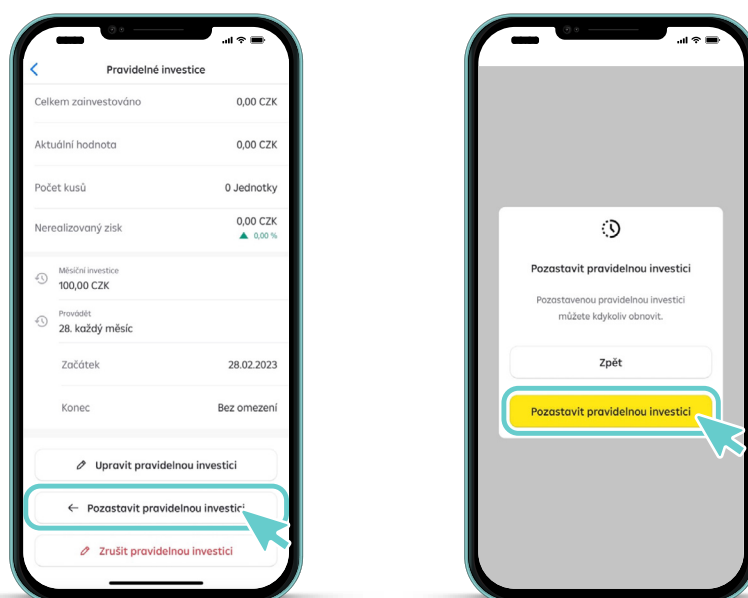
Pravidelné investice

Celkem zainvestováno 0,00 CZK

Aktuální hodnota 0,00 CZK

Počet kusů 0 Jednotky

Nerealizovaný zisk 0,00 CZK
0,00 %

Měsíční investice
100,00 CZK

Provádět
28. každý měsíc

Začátek 28.02.2023

Konec Bez omezení

Upravit pravidelnou investici

Pozastavit pravidelnou investici

Zrušit pravidelnou investici

Pozastavit pravidelnou investici

Pozastavenou pravidelnou investici můžete kdykoliv obnovit.

Zpět

Pozastavit pravidelnou investici